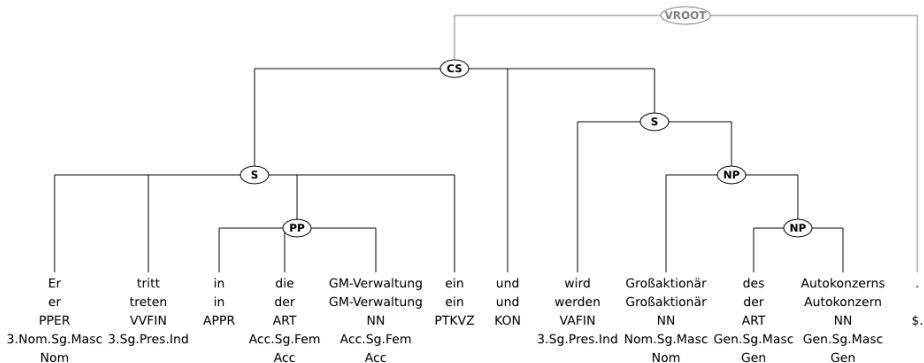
VROOT

CS

S

S

NP

PP

NP

Er
er
PPER
3.Nom.Sg.Masc
Nom

tritt
treten
VVFIN
3.Sg.Pres.Ind

in
in
APPR

die
der
ART
Acc.Sg.Fem
Acc

GM-Verwaltung
GM-Verwaltung
NN
Acc.Sg.Fem
Acc

ein
ein
PTKVZ

und
und
KON

wird
werden
VAFIN
3.Sg.Pres.Ind

Großaktionär
Großaktionär
NN
Nom.Sg.Masc
Nom

des
der
ART
Gen.Sg.Masc
Gen

Autokonzerns
Autokonzern
NN
Gen.Sg.Masc
Gen

.
.
$.